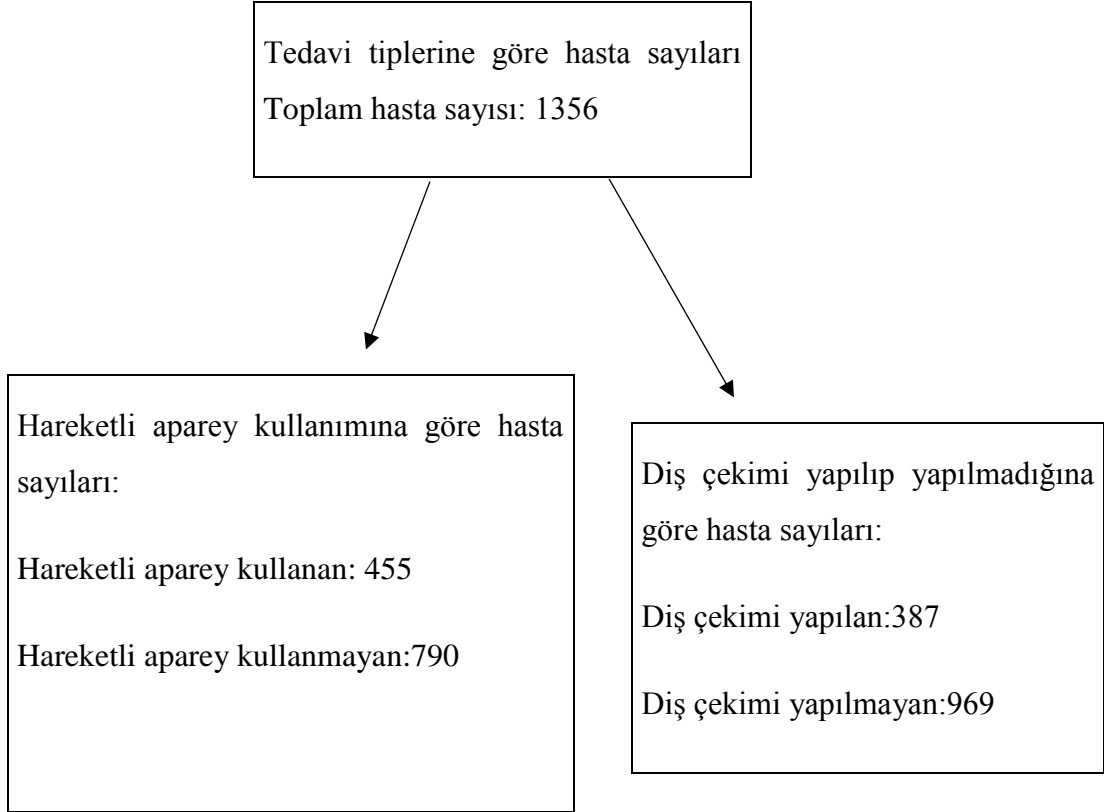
Tedavi tiplerine göre hasta sayıları
Toplam hasta sayısı: 1356

Hareketli aparey kullanımına göre hasta sayıları:

Hareketli aparey kullanan: 455

Hareketli aparey kullanmayan:790

Diş çekimi yapılıp yapılmadığına göre hasta sayıları:

Diş çekimi yapılan:387

Diş çekimi yapılmayan:969